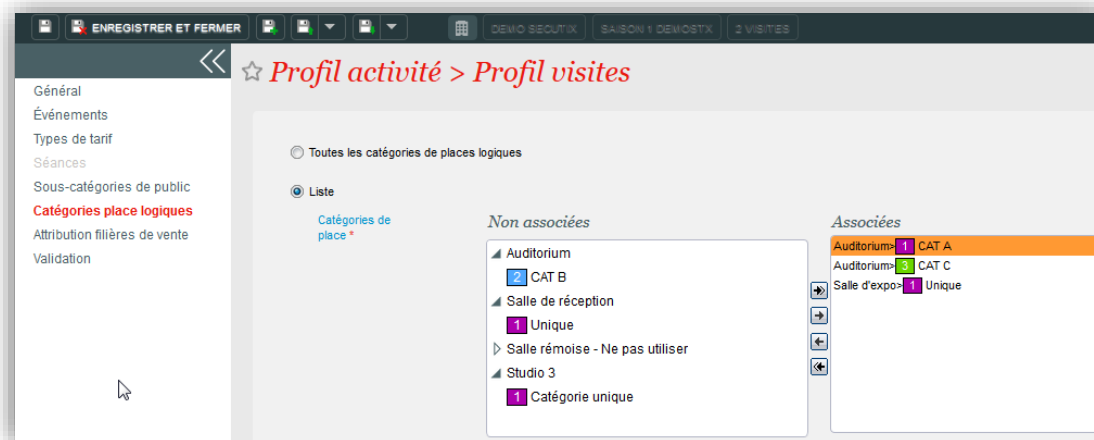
ENREGISTRER ET FERMER DEMO SECUTIX SAISON 1 DEMOSTX 2 VISITES

Profil activité > Profil visites

Général
Événements
Types de tarif
Séances
Sous-catégories de public
Catégories place logiques
Attribution filières de vente
Validation

Toutes les catégories de places logiques

Liste

Catégories de place *

Non associées

Auditorium
2 CAT B
Salle de réception
1 Unique
Salle rémoise - Ne pas utiliser
Studio 3
1 Catégorie unique

Associées

Auditorium> 1 CAT A
Auditorium> 3 CAT C
Salle d'expo> 1 Unique